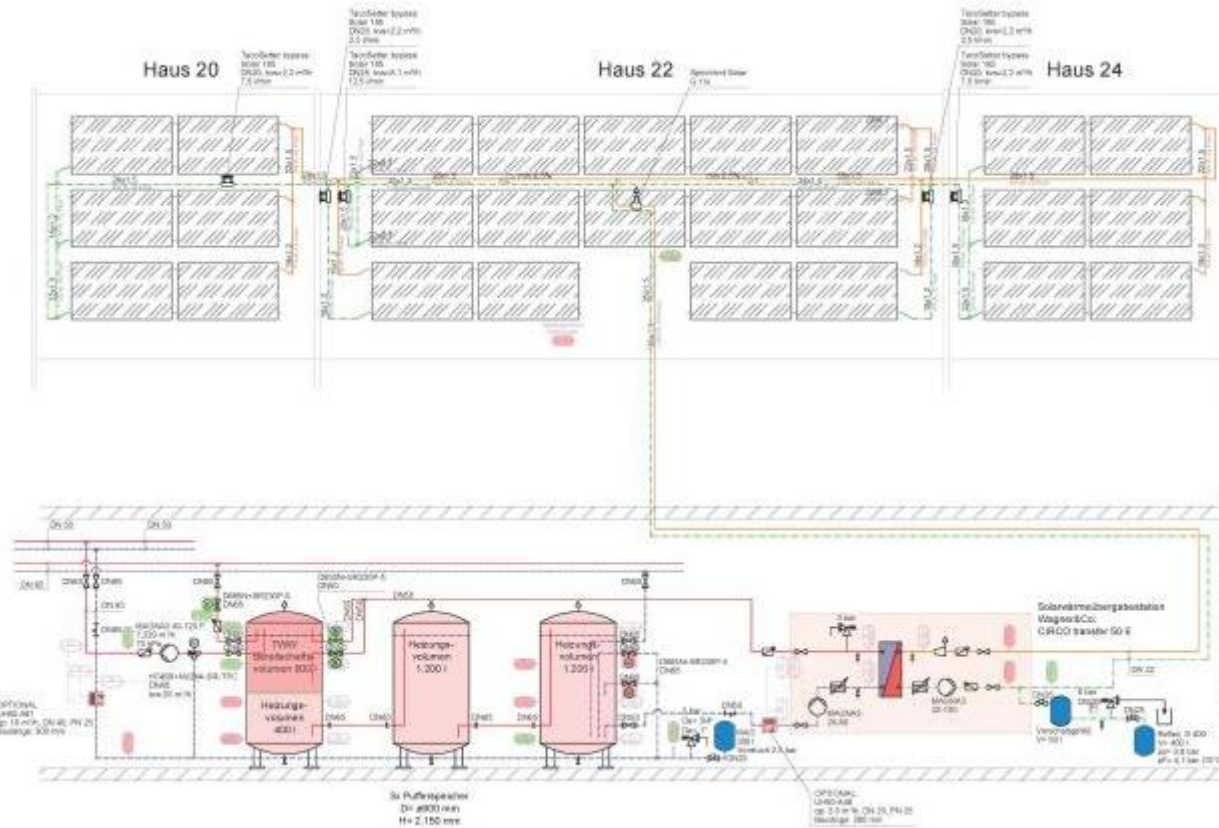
Haus 20

Haus 22

Haus 24

TacoSetter bypass
Solar 100
DN20, kvs=2,2 m³/h
7,5 l/min

TacoSetter bypass
Solar 100
DN20, kvs=2,2 m³/h
2,5 l/min

TacoSetter bypass
Solar 100
DN20, kvs=2,1 m³/h
12,5 l/min

Speichert Solar

TacoSetter bypass
Solar 100
DN20, kvs=2,2 m³/h
2,5 l/min

TacoSetter bypass
Solar 100
DN20, kvs=2,2 m³/h
7,5 l/min

DN 50

DN 50

DN 40

DN65

DN65

DN 40

DN65

MAGNA3 40-120 F
1.320 m³/h
75 kPa

DN65

TWW
Bereitschafts-
volumen 800 l

Heizungs-
volumen
400 l

DN65

Heizungs-
volumen
1.200 l

DN65

Heizungs-
volumen
1.200 l

DN65

DN50

DN65

OPTIONAL
UHS0.A6
cp: 15 m³/h, DN 40, PN 25
Baulänge: 300 mm

3x Pufferspeicher
D= ø800 mm
H= 2.150 mm

OPTIONAL
UHS0.A06
cp: 2,5 m³/h, DN 20, PN 25
Baulänge: 380 mm

MAGNA3
25-60

MAGNA3
25-100

3 bar

Solarwärmeübergabestation
Wagner&Co.
CIRCO transfer 50 E

DN 32

6 bar

Vorschaltgefäß
V= 50 l

Reflex: S 400
V= 400 l
p0= 3,8 bar
pF= 6,1 bar